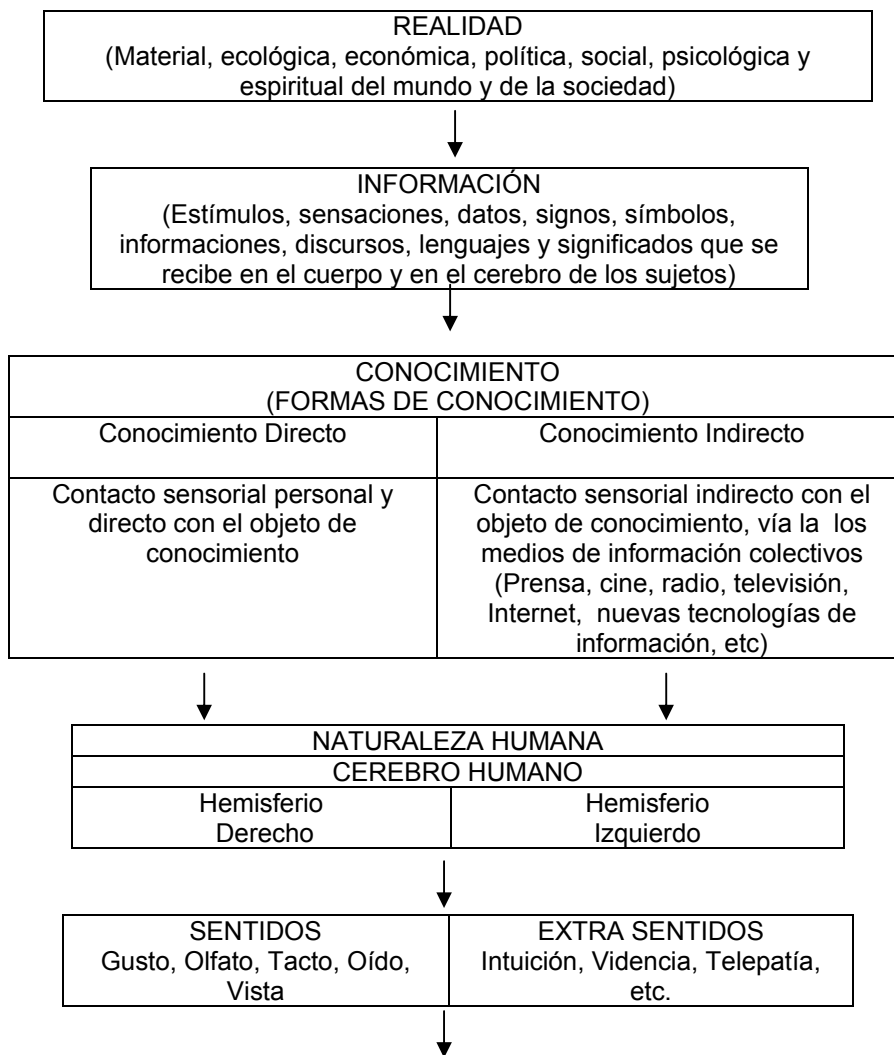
REALIDAD
(Material, ecológica, económica, política, social, psicológica y espiritual del mundo y de la sociedad)

INFORMACIÓN
(Estímulos, sensaciones, datos, signos, símbolos, informaciones, discursos, lenguajes y significados que se recibe en el cuerpo y en el cerebro de los sujetos)

| CONOCIMIENTO (FORMAS DE CONOCIMIENTO) | |
|---|---|
| Conocimiento Directo | Conocimiento Indirecto |
| Contacto sensorial personal y directo con el objeto de conocimiento | Contacto sensorial indirecto con el objeto de conocimiento, vía la los medios de información colectivos (Prensa, cine, radio, televisión, Internet, nuevas tecnologías de información, etc) |

| NATURALEZA HUMANA | |
|---|---|
| CEREBRO HUMANO | |
| Hemisferio Derecho | Hemisferio Izquierdo |

| SENTIDOS | EXTRA SENTIDOS |
|---|---|
| Gusto, Olfato, Tacto, Oído, Vista | Intuición, Videncia, Telepatía, etc. |